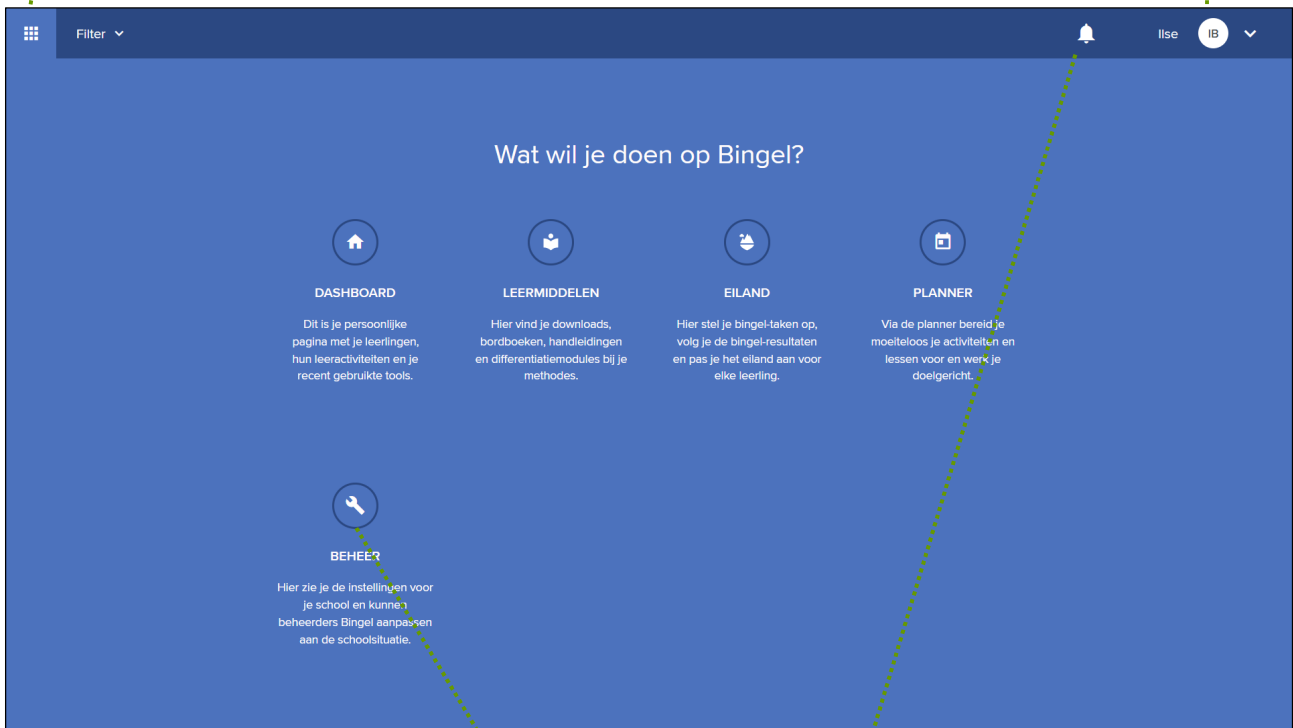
Filter

Ilse IB

Wat wil je doen op Bingel?

DASHBOARD

Dit is je persoonlijke pagina met je leerlingen, hun leeractiviteiten en je recent gebruikte tools.

LEERMIDDELEN

Hier vind je downloads, bordboeken, handleidingen en differentiatiemodules bij je methodes.

EILAND

Hier stel je bingel-taken op, volg je de bingel-resultaten en pas je het eiland aan voor elke leerling.

PLANNER

Via de planner bereid je moeiteloos je activiteiten en lessen voor en werk je doelgericht.

BEHEER

Hier zie je de instellingen voor je school en kunnen beheerders Bingel aanpassen aan de schoolsituatie.